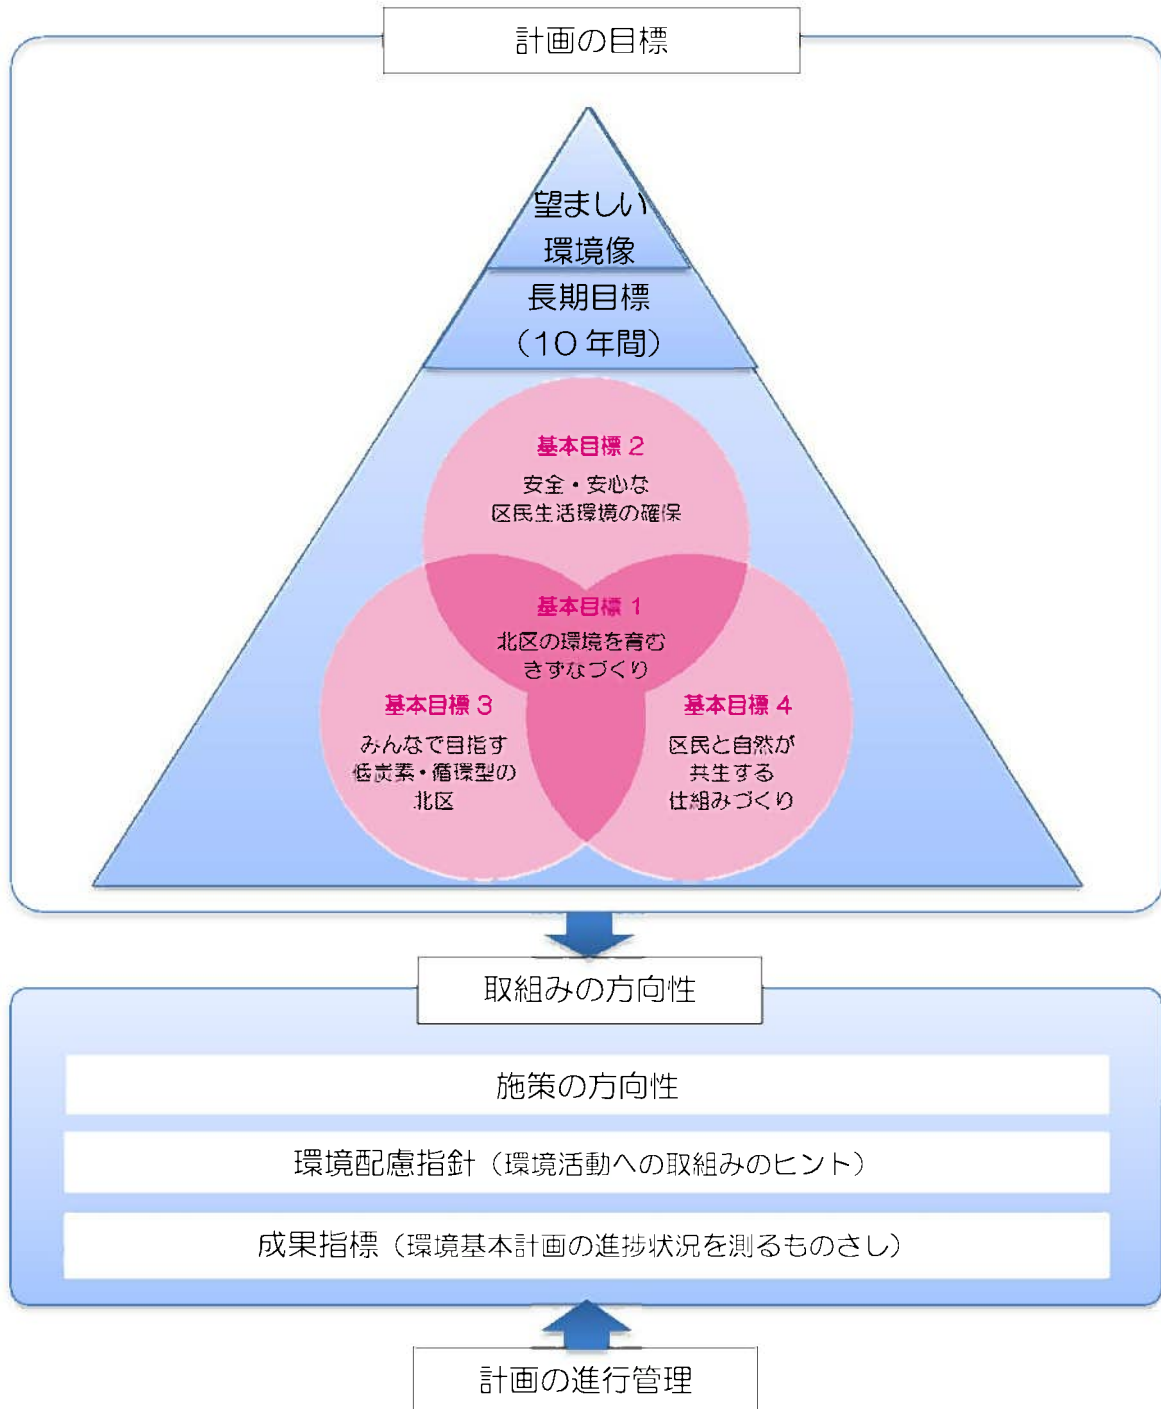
計画の目標

望ましい
環境像

長期目標
（10 年間）

基本目標 2
安全・安心な
区民生活環境の確保

基本目標 1
北区の環境を育む
きずなづくり

基本目標 3
みんなで目指す
低炭素・循環型の
北区

基本目標 4
区民と自然が
共生する
仕組みづくり

取組みの方向性

施策の方向性

環境配慮指針（環境活動への取組みのヒント）

成果指標（環境基本計画の進捗状況を測るものさし）

計画の進行管理